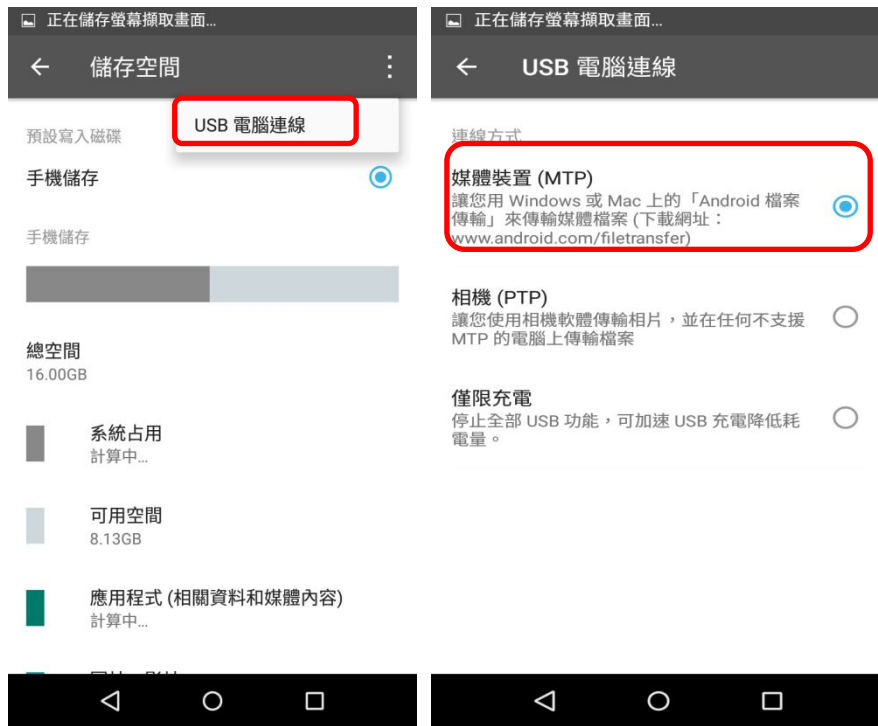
正在儲存螢幕擷取畫面...

儲存空間

USB 電腦連線

預設寫入磁碟

手機儲存

手機儲存

總空間
16.00GB

系統占用
計算中...

可用空間
8.13GB

應用程式 (相關資料和媒體內容)
計算中...

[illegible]

正在儲存螢幕擷取畫面...

USB 電腦連線

連線方式

媒體裝置 (MTP)
讓您用 Windows 或 Mac 上的「Android 檔案傳輸」來傳輸媒體檔案 (下載網址：www.android.com/filetransfer)

相機 (PTP)
讓您使用相機軟體傳輸相片，並在任何不支援 MTP 的電腦上傳輸檔案

僅限充電
停止全部 USB 功能，可加速 USB 充電降低耗電量。